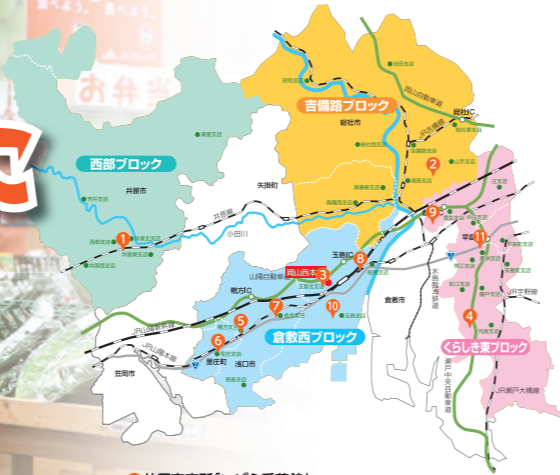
西部ブロック
吉備路ブロック
倉敷西ブロック
くらしき東ブロック
井原市
矢掛町
総社市
総社IC
井原線
小田川
玉島IC
岡山西本
倉敷市
鴨方IC
浅口市
里庄町
笠岡市
早島IC
山陽自動車道
JR山陽本線
JR伯備線
JR瀬戸大橋線
瀬戸中央自動車道
水島臨海鉄道
岡山自動車道
1
2
3
4
5
6
7
8
9
10
11
お弁当